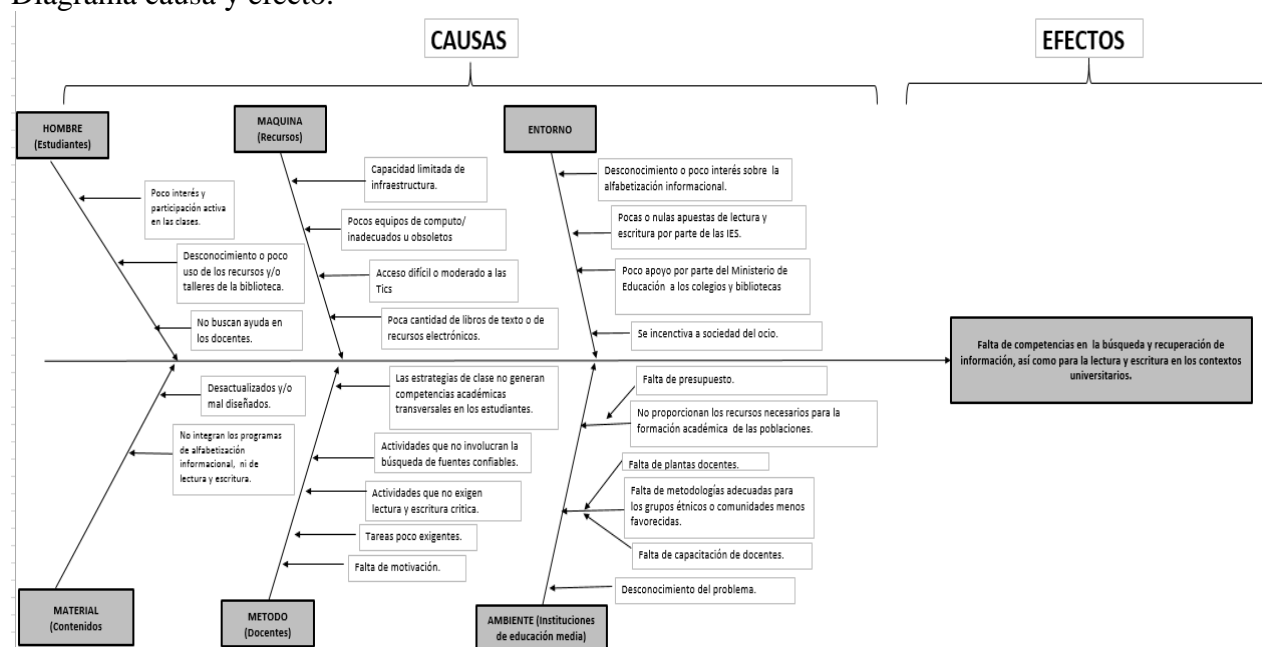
Diagrama causa y efecto.

CAUSAS

EFECTOS

HOMBRE (Estudiantes)

Poco interés y participación activa en las clases.

Desconocimiento o poco uso de los recursos y/o talleres de la biblioteca.

No buscan ayuda en los docentes.

MAQUINA (Recursos)

Capacidad limitada de infraestructura.

Pocos equipos de computo/ inadecuados u obsoletos

Acceso difícil o moderado a las Tics

Poca cantidad de libros de texto o de recursos electrónicos.

ENTORNO

Desconocimiento o poco interés sobre la alfabetización informacional.

Pocas o nulas apuestas de lectura y escritura por parte de las IES.

Poco apoyo por parte del Ministerio de Educación a los colegios y bibliotecas

Se incenctiva a sociedad del ocio.

Falta de competencias en la búsqueda y recuperación de información, así como para la lectura y escritura en los contextos universitarios.

Desactualizados y/o mal diseñados.

No integran los programas de alfabetización informacional, ni de lectura y escritura.

MATERIAL (Contenidos

Las estrategias de clase no generan competencias académicas transversales en los estudiantes.

Actividades que no involucran la búsqueda de fuentes confiables.

Actividades que no exigen lectura y escritura critica.

Tareas poco exigentes.

Falta de motivación.

METODO (Docentes)

Falta de presupuesto.

No proporcionan los recursos necesarios para la formación académica de las poblaciones.

Falta de plantas docentes.

Falta de metodologías adecuadas para los grupos étnicos o comunidades menos favorecidas.

Falta de capacitación de docentes.

Desconocimiento del problema.

AMBIENTE (Instituciones de educación media)